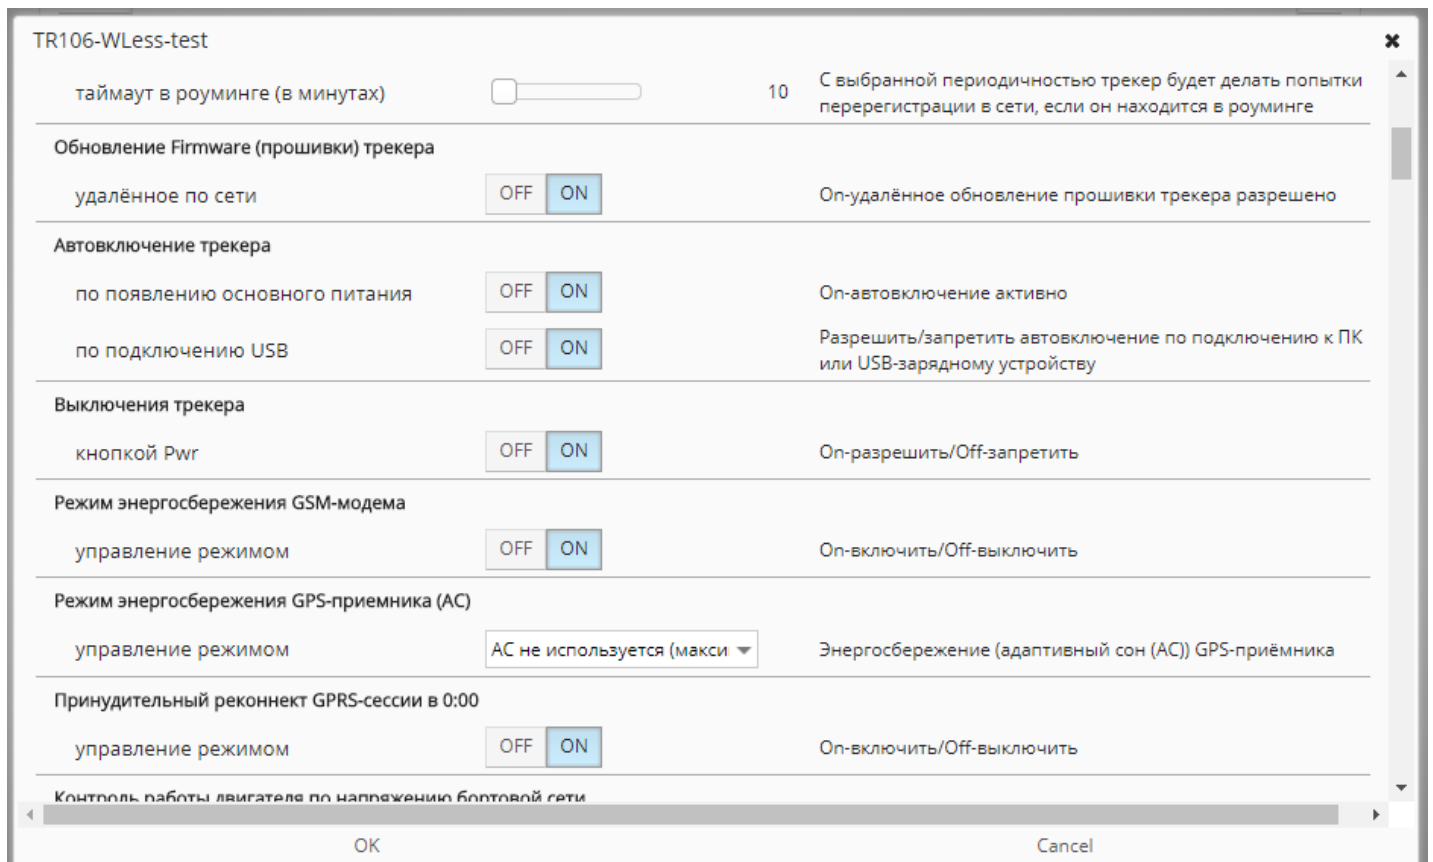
TR106-WLess-test

таймаут в роуминге (в минутах) 10 С выбранной периодичностью трекер будет делать попытки перерегистрации в сети, если он находится в роуминге

Обновление Firmware (прошивки) трекера

удалённое по сети OFF ON On-удалённое обновление прошивки трекера разрешено

Автовключение трекера

по появлению основного питания OFF ON On-автовключение активно

по подключению USB OFF ON Разрешить/запретить автовключение по подключению к ПК или USB-зарядному устройству

Выключения трекера

кнопкой Pwr OFF ON On-разрешить/Off-запретить

Режим энергосбережения GSM-модема

управление режимом OFF ON On-включить/Off-выключить

Режим энергосбережения GPS-приемника (AC)

управление режимом AC не используется (макси Энергосбережение (адаптивный сон (AC)) GPS-приёмника

Принудительный реконнект GPRS-сессии в 0:00

управление режимом OFF ON On-включить/Off-выключить

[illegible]

OK Cancel